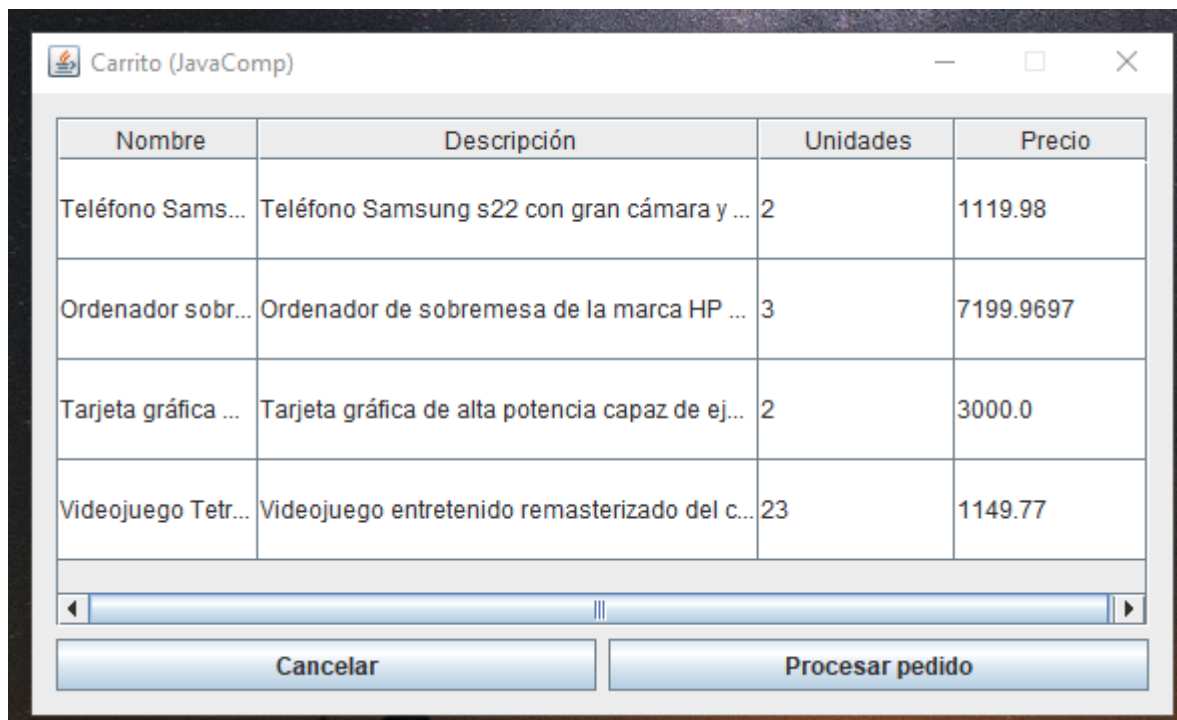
Carrito (JavaComp)

| Nombre | Descripción | Unidades | Precio |
|---|---|---|---|
| Teléfono Sams... | Teléfono Samsung s22 con gran cámara y ... | 2 | 1119.98 |
| Ordenador sobr... | Ordenador de sobremesa de la marca HP ... | 3 | 7199.9697 |
| Tarjeta gráfica ... | Tarjeta gráfica de alta potencia capaz de ej... | 2 | 3000.0 |
| Videojuego Tetr... | Videojuego entretenido remasterizado del c... | 23 | 1149.77 |

Cancelar

Procesar pedido